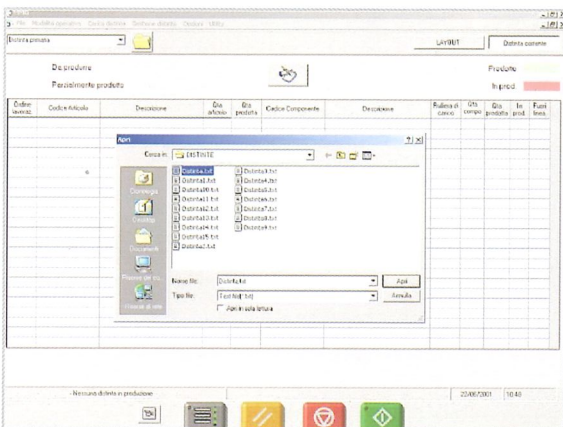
File Modifica operativa Carica distinta Gestione distinte Opzioni Utility

Distinta primaria

LAYOUT

Distinta corrente

Da produrre

Prodotto

Percentuale prodotto

In prod.

| Ordine lavoraz. | Codice Articolo | Descrizione | Qta articolo | Qta prodotta | Codice Componente | Descrizione | Bulleria di carico | Qta compo | Qta prodotta | In prod. | Fuori linea |
|---|---|---|---|---|---|---|---|---|---|---|---|

Apri

?|X

Cerca in: DISTINTE

Cronologia

Desktop

Documenti

Risorse del co...

Risorse di rete

Distinta.txt
Distinta1.txt
Distinta10.txt
Distinta11.txt
Distinta12.txt
Distinta13.txt
Distinta14.txt
Distinta15.txt
Distinta16.txt
Distinta2.txt
Distinta3.txt
Distinta4.txt
Distinta5.txt
Distinta6.txt
Distinta7.txt
Distinta8.txt
Distinta9.txt

Nome file: Distinta.txt

Apri

Tipo file: Text file(*.txt)

Annulla

Apri in sola lettura

- Nessuna distinta in produzione

22/06/2001

10:48